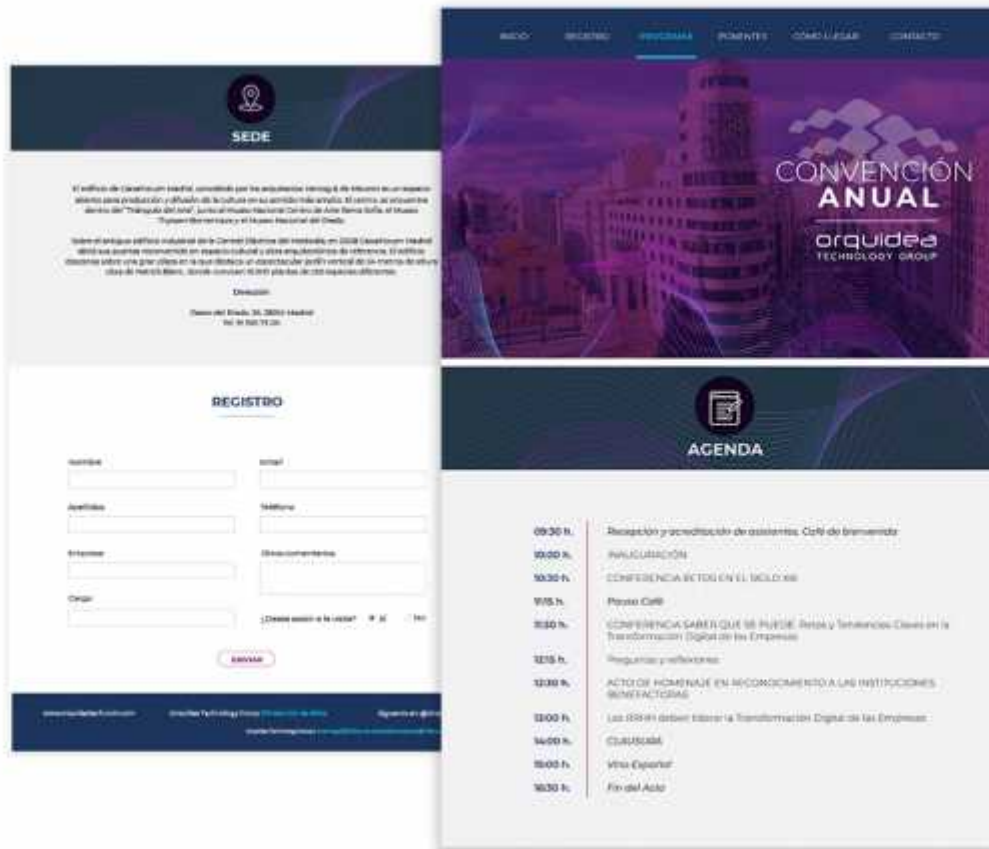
INICIO REGISTRO PROGRAMA PONENTES CÓMO LLEGAR CONTACTO

CONVENCIÓN ANUAL

orquidea TECHNOLOGY GROUP

SEDE

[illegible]

Dirección

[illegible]

REGISTRO

Nombre

Email

Apellidos

Teléfono

Empresa

Otros comentarios

Cargo

¿Desea asistir a la visita? Sí No

ENVIAR

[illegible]

AGENDA

| | |
|---|---|
| 09:30 h. | Recepción y acreditación de asistentes. Café de bienvenida |
| 10:00 h. | INAUGURACIÓN |
| 10:30 h. | CONFERENCIA RETOS EN EL SIGLO XXI |
| 11:15 h. | Pausa Café |
| 11:30 h. | CONFERENCIA SABER QUE SE PUEDE. Retos y Tendencias Claves en la Transformación Digital de las Empresas |
| 12:15 h. | Preguntas y reflexiones |
| 12:30 h. | ACTO DE HOMENAJE EN RECONOCIMIENTO A LAS INSTITUCIONES BENEFACTORAS |
| 13:00 h. | Los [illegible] deben liderar la Transformación Digital de las Empresas |
| 14:00 h. | CLAUSURA |
| 15:00 h. | Vino Español |
| 16:30 h. | Fin del Acto |